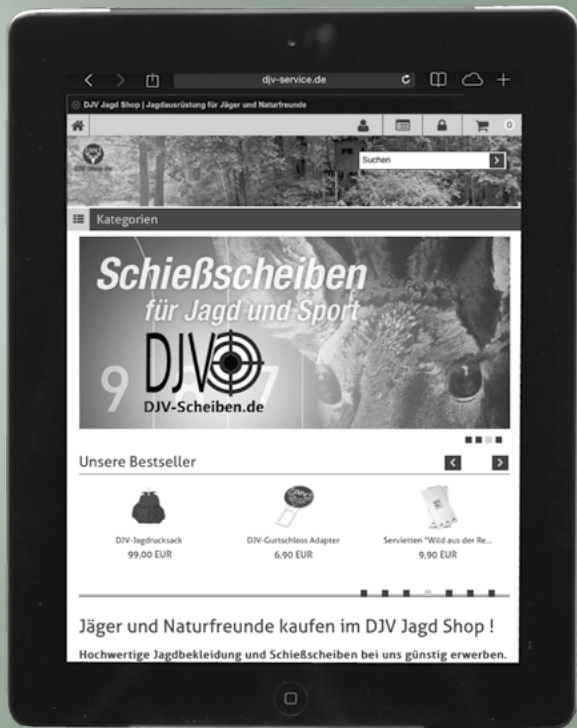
djv-service.de

DJV Jagd Shop | Jagdausrüstung für Jäger und Naturfreunde

0

DJV-Shop.de

Suchen

Kategorien

Schießscheiben

für Jagd und Sport

DJV

DJV-Scheiben.de

Unsere Bestseller

DJV-Jagdrucksack
99,00 EUR

DJV-Gurtschloss Adapter
6,90 EUR

Servietten "Wild aus der Re...
9,90 EUR

Jäger und Naturfreunde kaufen im DJV Jagd Shop !

Hochwertige Jagdbekleidung und Schießscheiben bei uns günstig erwerben.